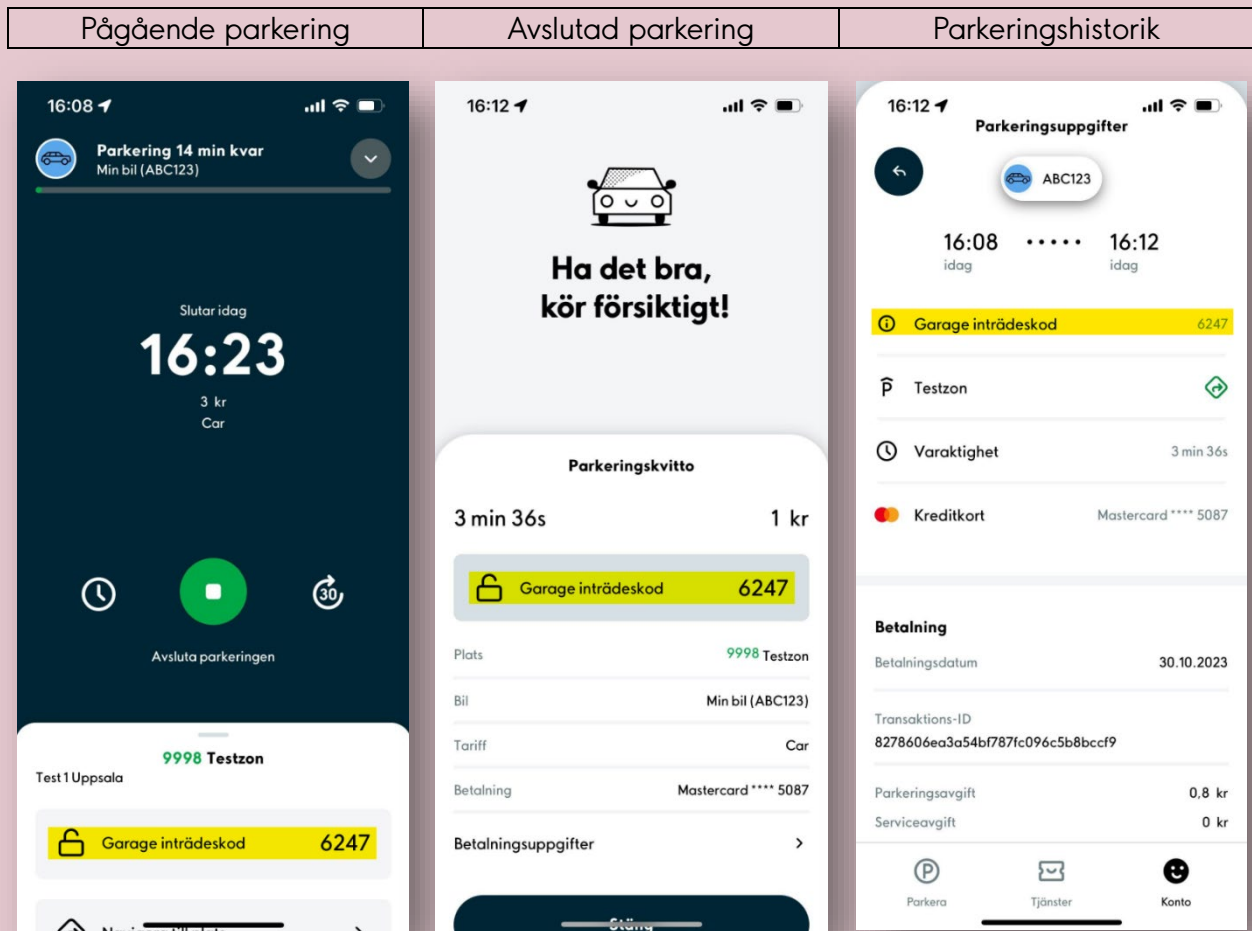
| Pågående parkering | Avslutad parkering | Parkeringshistorik |
|---|---|---|

16:08

Parkering 14 min kvar
Min bil (ABC123)

Slutar idag
16:23
3 kr
Car

30

Avsluta parkeringen

9998 Testzon
Test 1 Uppsala

Garage inträdeskod 6247

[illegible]

16:12

Ha det bra, kör försiktigt!

Parkeringskvitto

3 min 36s 1 kr

Garage inträdeskod 6247

Plats 9998 Testzon

Bil Min bil (ABC123)

Tariff Car

Betalning Mastercard **** 5087

Betalningsuppgifter

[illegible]

16:12
Parkeringsuppgifter

ABC123

16:08 idag ••••• 16:12 idag

Garage inträdeskod 6247

Testzon

Varaktighet 3 min 36s

Kreditkort Mastercard **** 5087

Betalning
Betalningsdatum 30.10.2023

Transaktions-ID
8278606ea3a54bf787fc096c5b8bccf9

Parkeringsavgift 0,8 kr
Serviceavgift 0 kr

Parkera Tjänster Konto